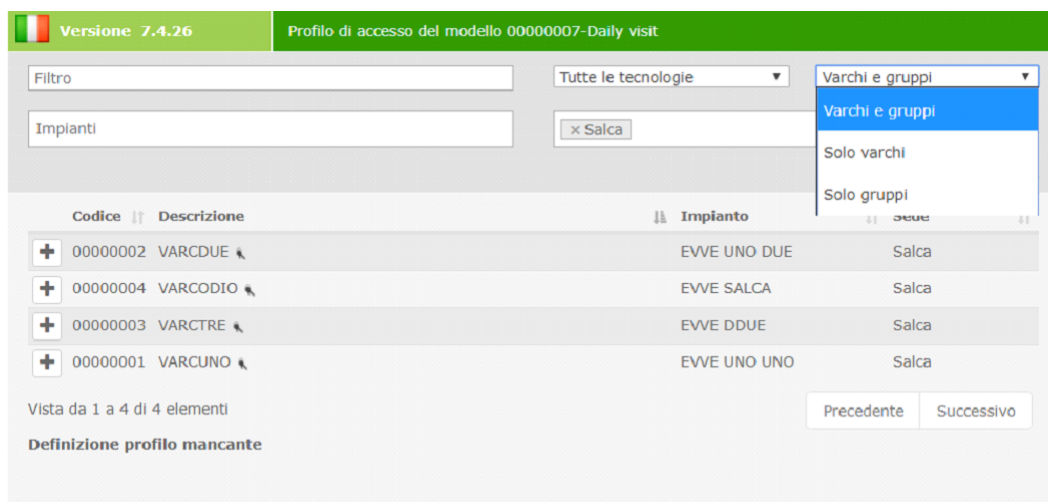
Versione 7.4.26

Profilo di accesso del modello 00000007-Daily visit

Filtro

Tutte le tecnologie ▼

Varchi e gruppi ▼

Varchi e gruppi

Solo varchi

Solo gruppi

Impianti

× Salca

| | Codice | Descrizione | Impianto | Sede |
|---|---|---|---|---|
| + | 00000002 | VARCDUE | EVVE UNO DUE | Salca |
| + | 00000004 | VARCODIO | EVVE SALCA | Salca |
| + | 00000003 | VARCTRE | EVVE DDUE | Salca |
| + | 00000001 | VARCUNO | EVVE UNO UNO | Salca |

Vista da 1 a 4 di 4 elementi

Precedente

Successivo

Definizione profilo mancante